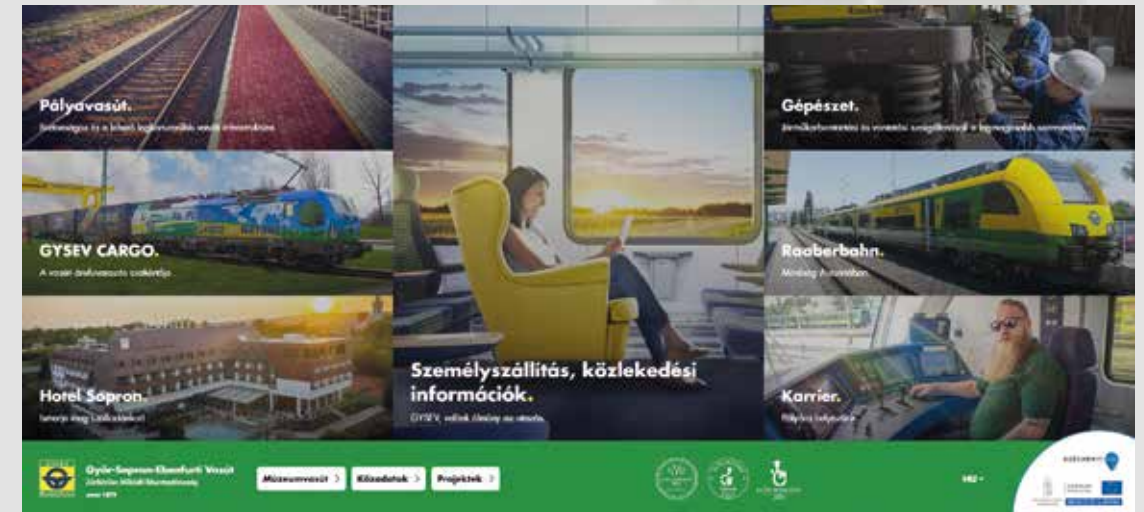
Pályavasút.
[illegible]

Gépészet.
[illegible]

GYSEV CARGO.
A vasúti árufuvarozás szakértője.

Raaberbahn.
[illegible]

Hotel Sopron.
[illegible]

Személyszállítás, közlekedési információk.
GYSEV, velünk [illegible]

Karrier.
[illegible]

Győr-Sopron-Ebenfurti Vasút
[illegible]
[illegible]

Múzeumvasút >
Közadatok >
Projektek >

HU
SZÉCHENYI 2020